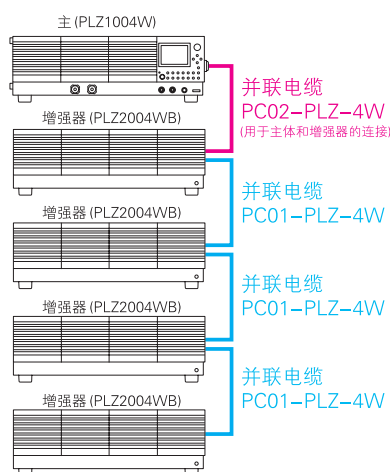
主 (PLZ1004W)

并联电缆
PC02−PLZ−4W
(用于主体和增强器的连接)

增强器 (PLZ2004WB)

并联电缆
PC01−PLZ−4W

增强器 (PLZ2004WB)

并联电缆
PC01−PLZ−4W

增强器 (PLZ2004WB)

并联电缆
PC01−PLZ−4W

增强器 (PLZ2004WB)